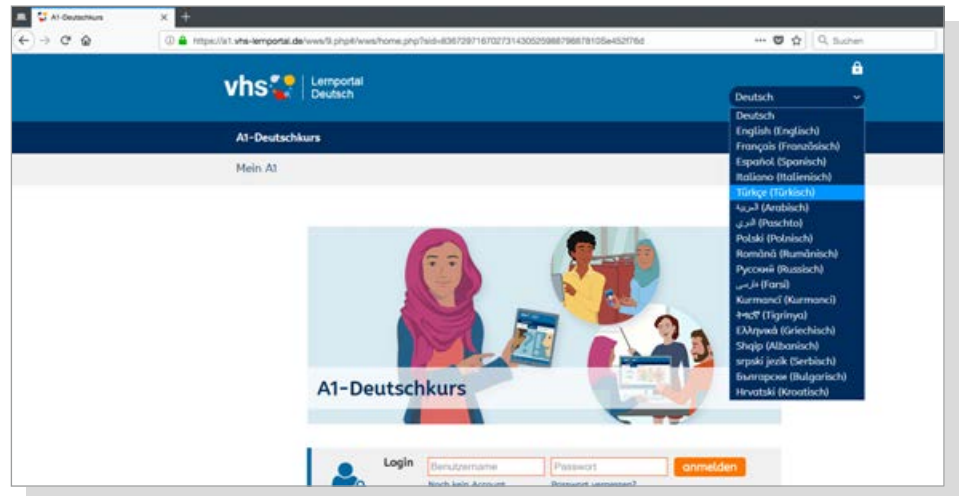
A1-Deutschkurs

https://a1.vhs-lernportal.de/wws/9.php#/wws/home.php?sid=83672971670273143052598879887810​5e452f76d

Suchen

vhs Lernportal Deutsch

Deutsch

Deutsch
English (Englisch)
Français (Französisch)
Español (Spanisch)
Italiano (Italienisch)
Türkçe (Türkisch)
العربية (Arabisch)
پښتو (Paschto)
Polski (Polnisch)
Română (Rumänisch)
Русский (Russisch)
فارسی (Farsi)
Kurmancî (Kurmanci)
ትግርኛ (Tigrinya)
Ελληνικά (Griechisch)
Shqip (Albanisch)
srpski jezik (Serbisch)
Български (Bulgarisch)
Hrvatski (Kroatisch)

A1-Deutschkurs

Mein A1

A1-Deutschkurs

Login Benutzername Passwort anmelden

Noch kein Account Passwort vergessen?